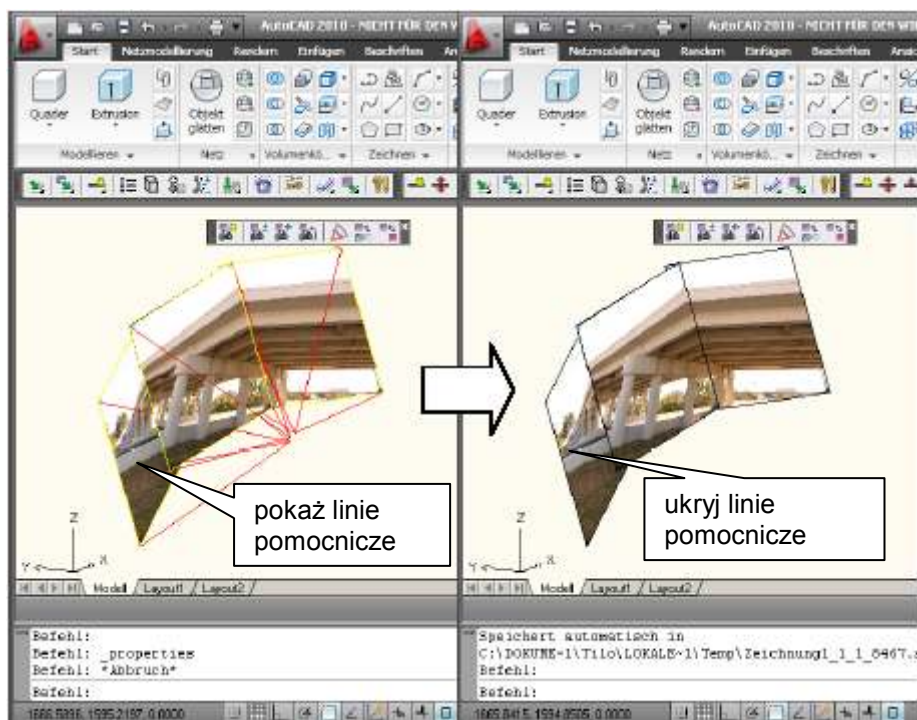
AutoCAD 2010 - NICHT FÜR DEN W

Start Netzmodellierung Rendern Einfügen Beschriften An

Quader Extrusion Objekt glätten

Modellieren Netz Volumenkö... Zeichnen

Z Y X

pokaż linie pomocnicze

Model Layout1 Layout2

Befehl:
Befehl: _properties
Befehl: *Abbruch*

Befehl:

1666.5996, 1595.2187, 0.0000

AutoCAD 2010 - NICHT FÜR DEN W

Start Netzmodellierung Rendern Einfügen Beschriften Ans

Quader Extrusion Objekt glätten

Modellieren Netz Volumenkö... Zeichnen

Y X

ukryj linie pomocnicze

Model Layout1 Layout2

Speichert automatisch in
C:\DOKUME~1\Tilo\LOKALE~1\Temp\Zeichnung1_1_1_8467.
Befehl:

Befehl:

1665.8415, 1594.8505, 0.0000